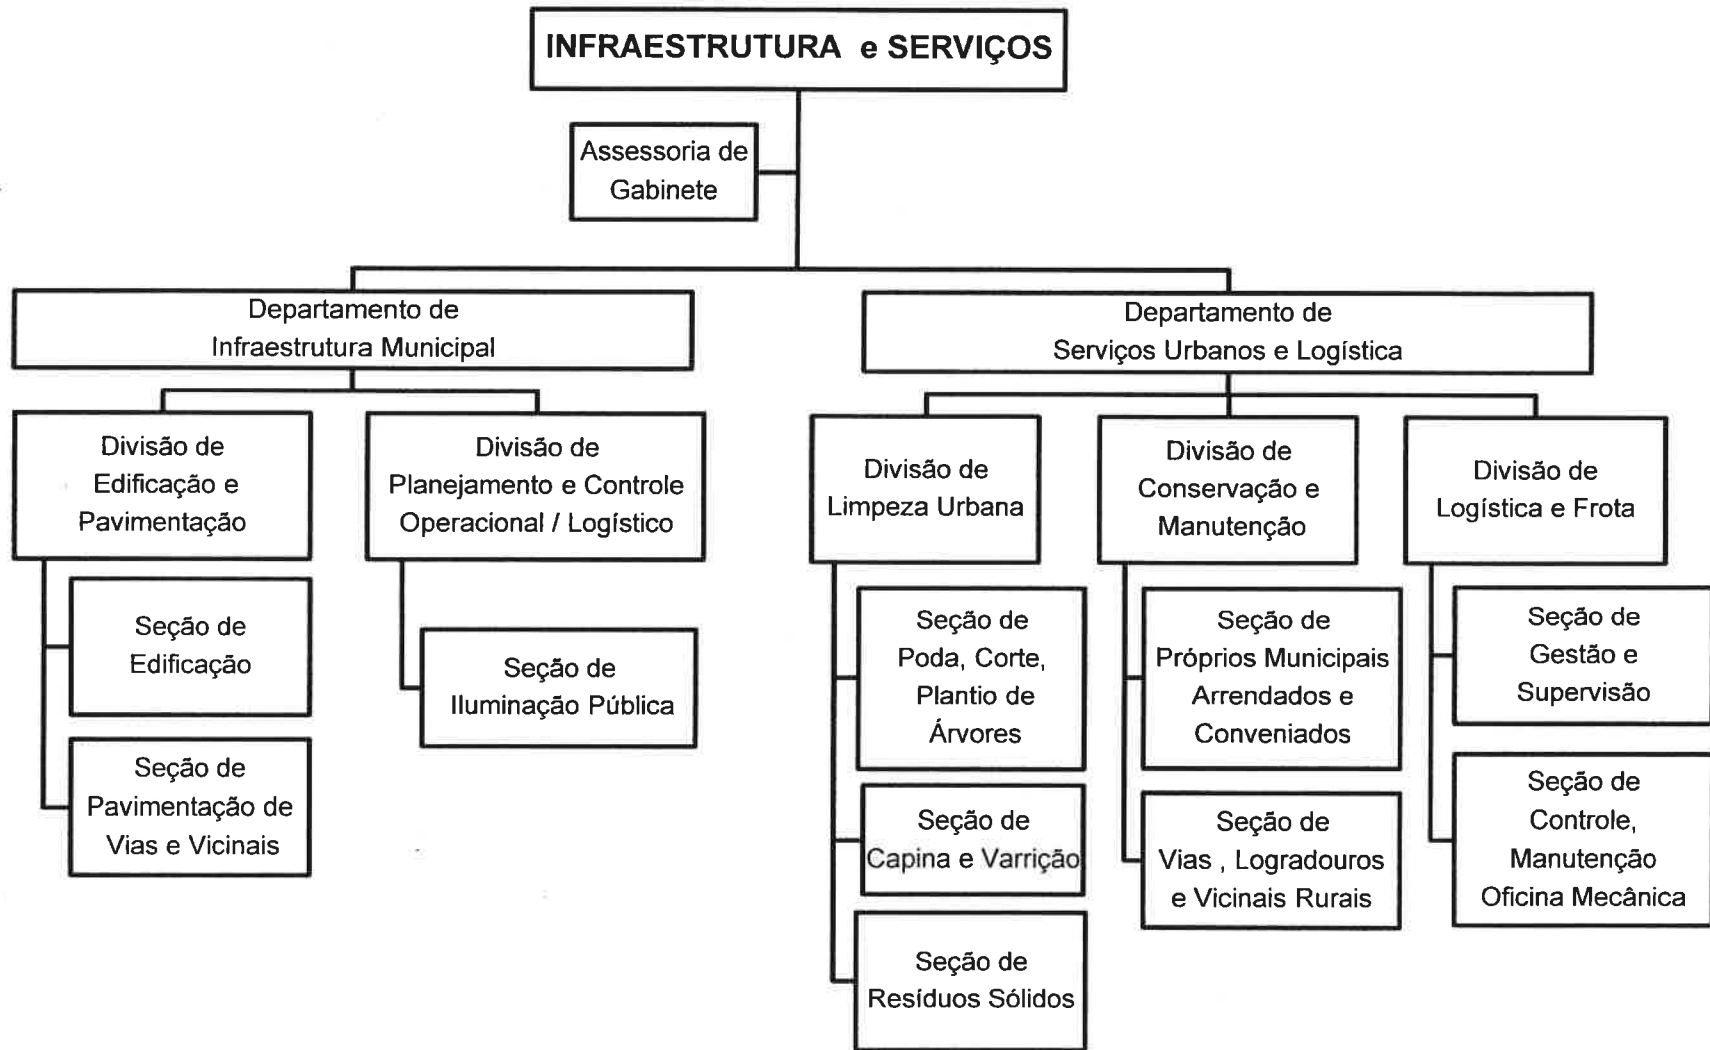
INFRAESTRUTURA e SERVIÇOS

Assessoria de Gabinete

Departamento de Infraestrutura Municipal

Divisão de Edificação e Pavimentação

Seção de Edificação

Seção de Pavimentação de Vias e Vicinais

Divisão de Planejamento e Controle Operacional / Logístico

Seção de Iluminação Pública

Departamento de Serviços Urbanos e Logística

Divisão de Limpeza Urbana

Seção de Poda, Corte, Plantio de Árvores

Seção de Capina e Varrição

Seção de Resíduos Sólidos

Divisão de Conservação e Manutenção

Seção de Próprios Municipais Arrendados e Conveniados

Seção de Vias , Logradouros e Vicinais Rurais

Divisão de Logística e Frota

Seção de Gestão e Supervisão

Seção de Controle, Manutenção Oficina Mecânica